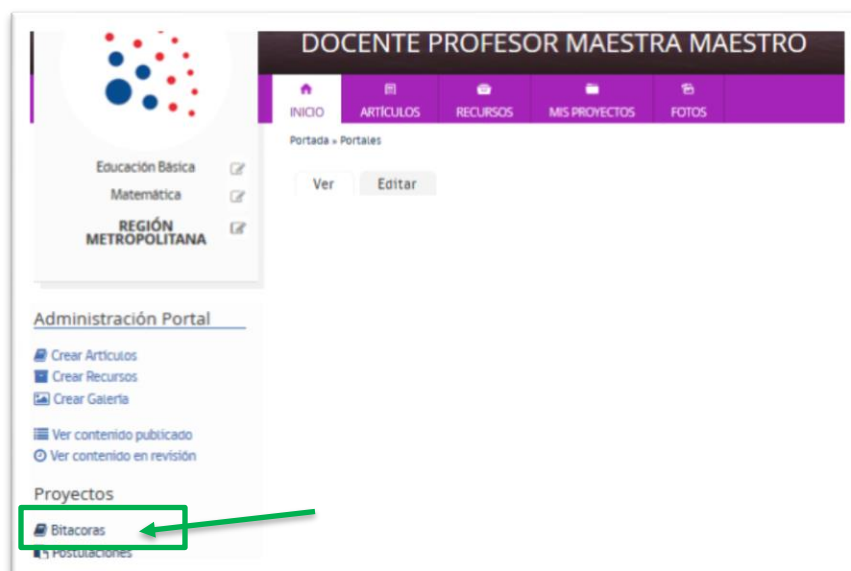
DOCENTE PROFESOR MAESTRA MAESTRO

INICIO
ARTÍCULOS
RECURSOS
MIS PROYECTOS
FOTOS

Portada » Portales

Ver
Editar

Educación Básica
Matemática
REGIÓN METROPOLITANA

Administración Portal

Crear Artículos
Crear Recursos
Crear Galería

Ver contenido publicado
Ver contenido en revisión

Proyectos

Bitacoras
Postulaciones